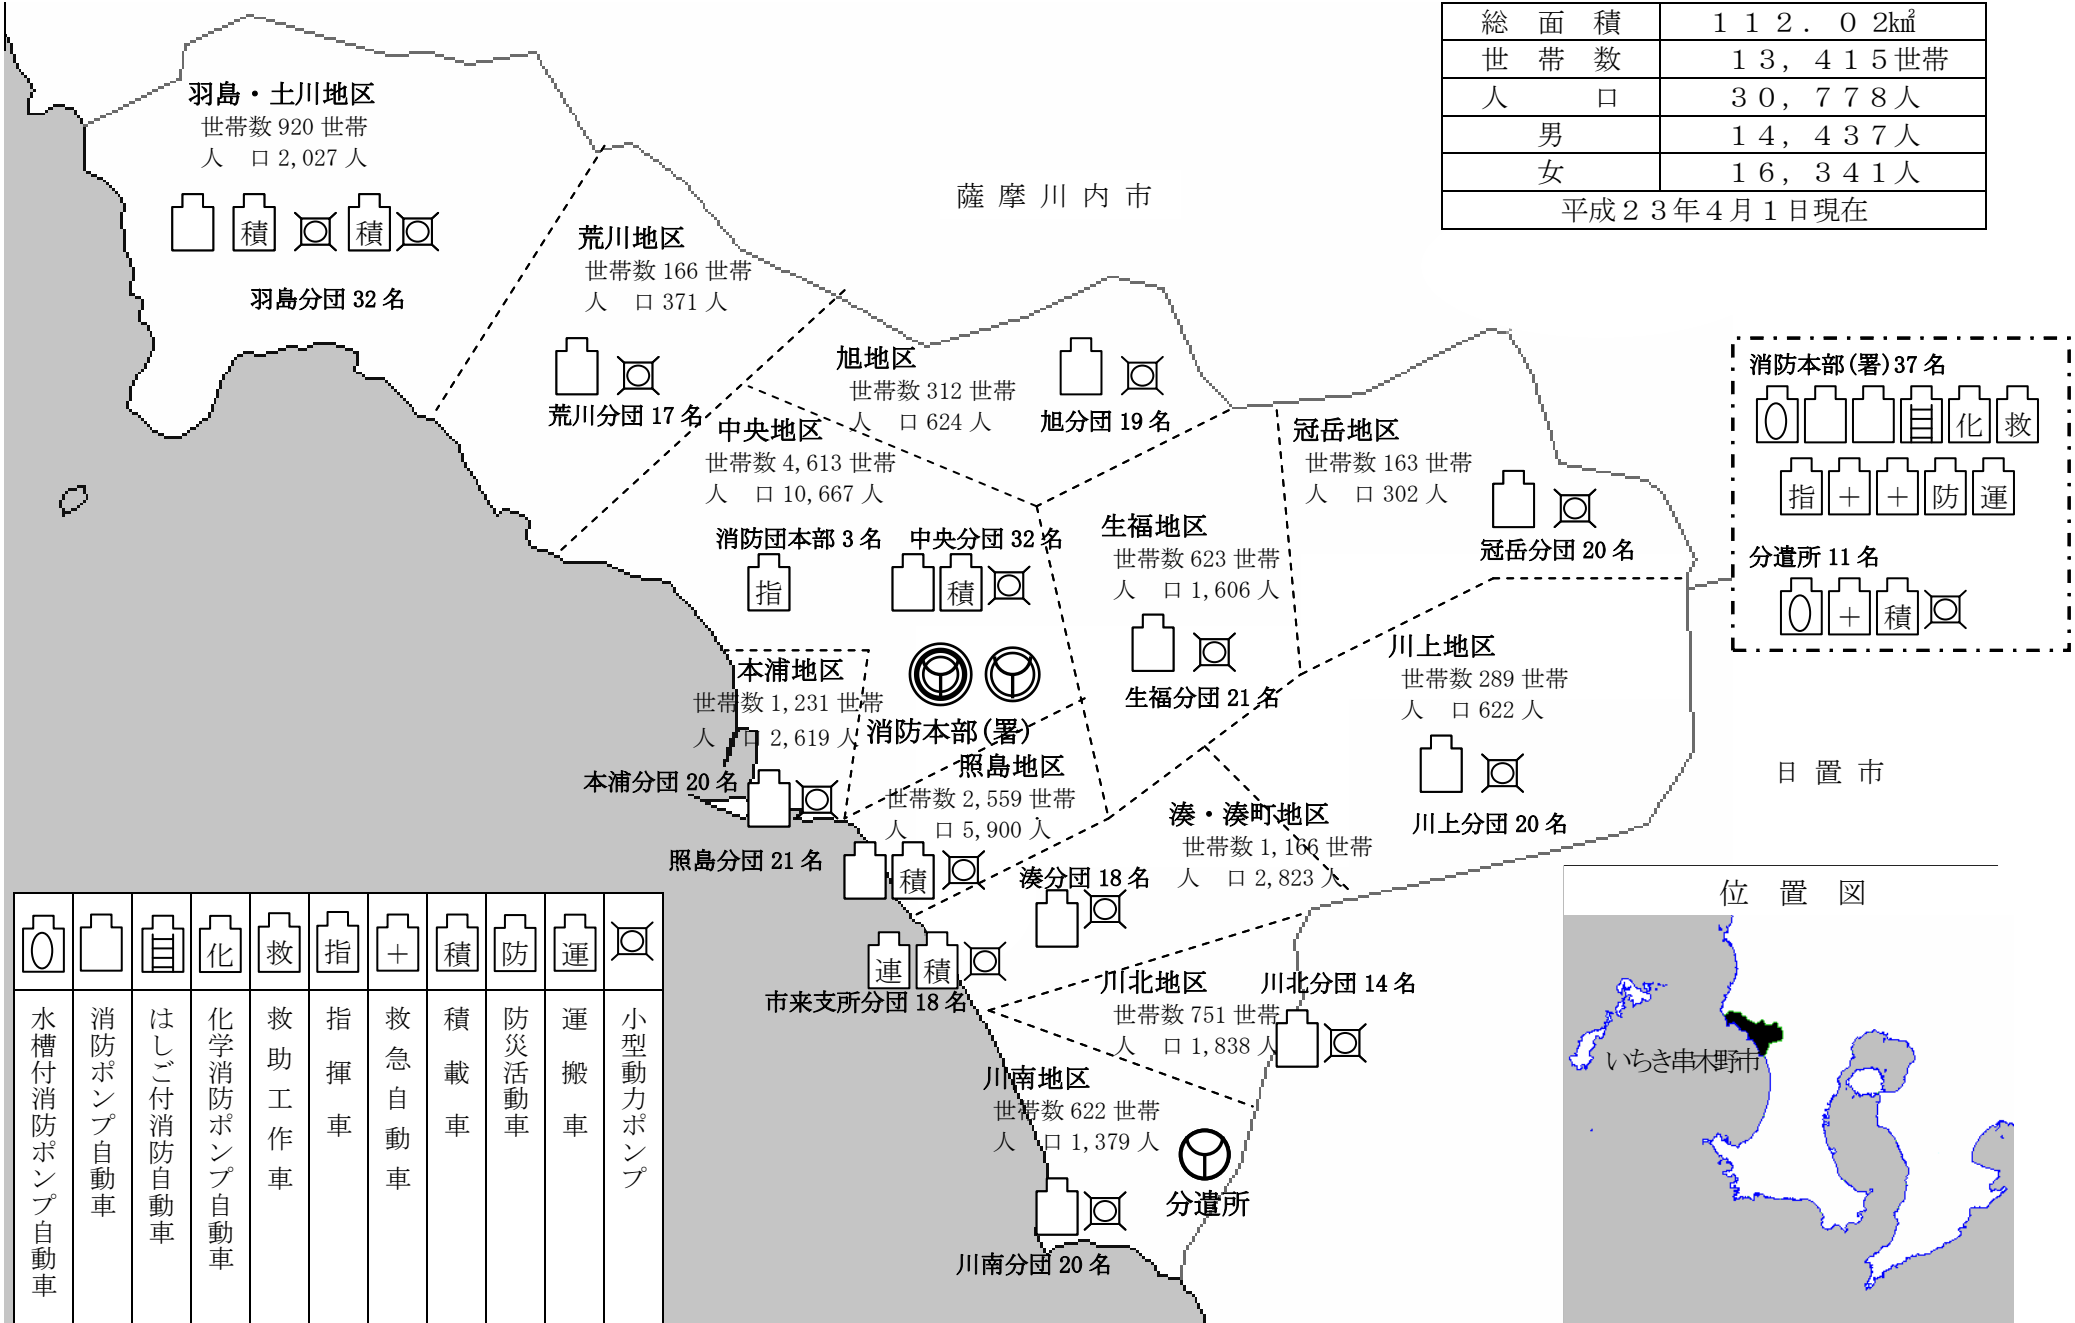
| 総　面　積 | １１２．０2㎢ |
|---|---|
| 世　帯　数 | １３，４１５世帯 |
| 人　　　口 | ３０，７７８人 |
| 男 | １４，４３７人 |
| 女 | １６，３４１人 |
| 平成２３年４月１日現在 | |

薩摩川内市

羽島・土川地区
世帯数 920 世帯
人　口 2,027 人
積 積
羽島分団 32 名

荒川地区
世帯数 166 世帯
人　口 371 人
荒川分団 17 名

旭地区
世帯数 312 世帯
人　口 624 人
旭分団 19 名

中央地区
世帯数 4,613 世帯
人　口 10,667 人
消防団本部 3 名
指
中央分団 32 名
積

冠岳地区
世帯数 163 世帯
人　口 302 人
冠岳分団 20 名

生福地区
世帯数 623 世帯
人　口 1,606 人
生福分団 21 名

消防本部(署) 37 名
目 化 救
指 ＋ ＋ 防 運
分遣所 11 名
＋ 積

本浦地区
世帯数 1,231 世帯
人　口 2,619 人
本浦分団 20 名
消防本部(署)

照島地区
世帯数 2,559 世帯
人　口 5,900 人
照島分団 21 名
積

川上地区
世帯数 289 世帯
人　口 622 人
川上分団 20 名

日置市

湊・湊町地区
世帯数 1,166 世帯
人　口 2,823 人
湊分団 18 名

連 積
市来支所分団 18 名

川北地区
世帯数 751 世帯
人　口 1,838 人
川北分団 14 名

川南地区
世帯数 622 世帯
人　口 1,379 人
分遣所
川南分団 20 名

位　置　図
いちき串木野市

| | | 目 | 化 | 救 | 指 | ＋ | 積 | 防 | 運 | |
|---|---|---|---|---|---|---|---|---|---|---|
| 水槽付消防ポンプ自動車 | 消防ポンプ自動車 | はしご付消防自動車 | 化学消防ポンプ自動車 | 救助工作車 | 指揮車 | 救急自動車 | 積載車 | 防災活動車 | 運搬車 | 小型動力ポンプ |